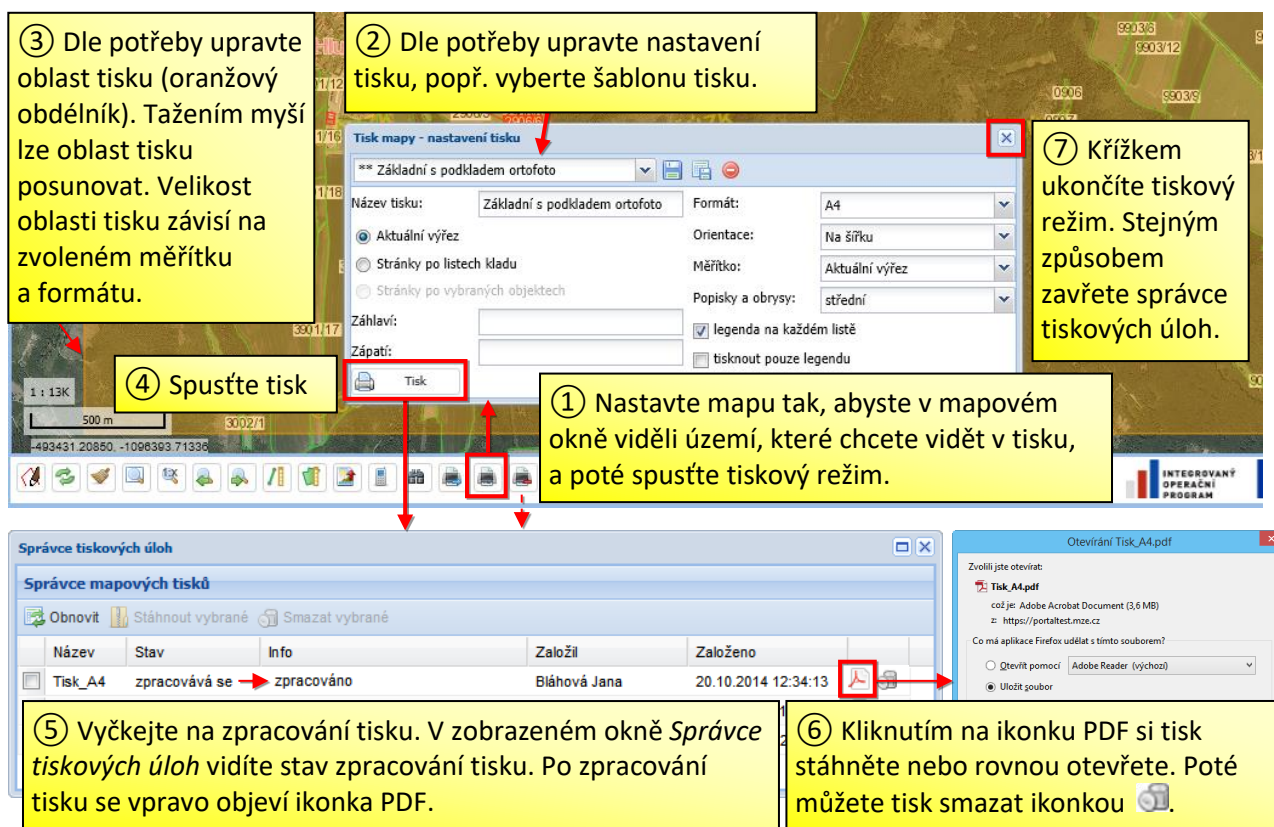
③ Dle potřeby upravte oblast tisku (oranžový obdélník). Tažením myší lze oblast tisku posunovat. Velikost oblasti tisku závisí na zvoleném měřítku a formátu.

② Dle potřeby upravte nastavení tisku, popř. vyberte šablonu tisku.

9903/6
9903/12
0906
9903/9
1/16
1/18

Tisk mapy - nastavení tisku

** Základní s podkladem ortofoto

Název tisku: Základní s podkladem ortofoto
Formát: A4
Aktuální výřez
Orientace: Na šířku
Stránky po listech kladu
Měřítko: Aktuální výřez
Stránky po vybraných objektech
Popisky a obrysy: střední
Záhlaví:
legenda na každém listě
Zápatí:
tisknout pouze legendu

Tisk

⑦ Křížkem ukončíte tiskový režim. Stejným způsobem zavřete správce tiskových úloh.

3901/17
3002/1
1 : 13K
500 m
-493431.20850, -1096393.71336

④ Spusťte tisk

① Nastavte mapu tak, abyste v mapovém okně viděli území, které chcete vidět v tisku, a poté spusťte tiskový režim.

INTEGROVANÝ OPERAČNÍ PROGRAM

Správce tiskových úloh

Správce mapových tisků

Obnovit Stáhnout vybrané Smazat vybrané

| Název | Stav | Info | Založil | Založeno |
|---|---|---|---|---|
| Tisk_A4 | zpracovává se | zpracováno | Bláhová Jana | 20.10.2014 12:34:13 |

Otevírání Tisk_A4.pdf

Zvolili jste otevírat:
Tisk_A4.pdf
což je: Adobe Acrobat Document (3,6 MB)
z: https://portaltest.mze.cz
Co má aplikace Firefox udělat s tímto souborem?
Otevřít pomocí Adobe Reader (výchozí)
Uložit soubor

⑤ Vyčkejte na zpracování tisku. V zobrazeném okně *Správce tiskových úloh* vidíte stav zpracování tisku. Po zpracování tisku se vpravo objeví ikonka PDF.

⑥ Kliknutím na ikonku PDF si tisk stáhněte nebo rovnou otevřete. Poté můžete tisk smazat ikonkou .